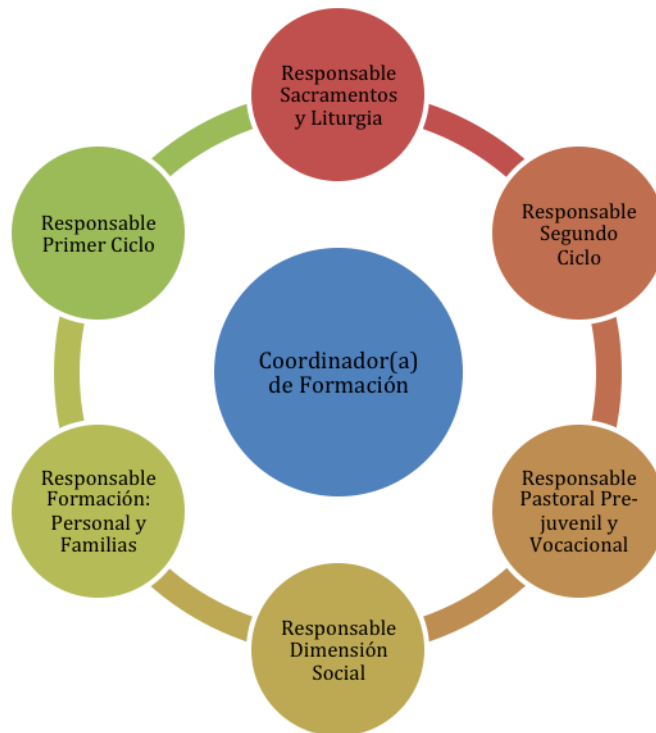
Responsable Sacramentos y Liturgia

Responsable Segundo Ciclo

Responsable Pastoral Pre-juvenil y Vocacional

Responsable Dimensión Social

Responsable Formación: Personal y Familias

Responsable Primer Ciclo

Coordinador(a) de Formación